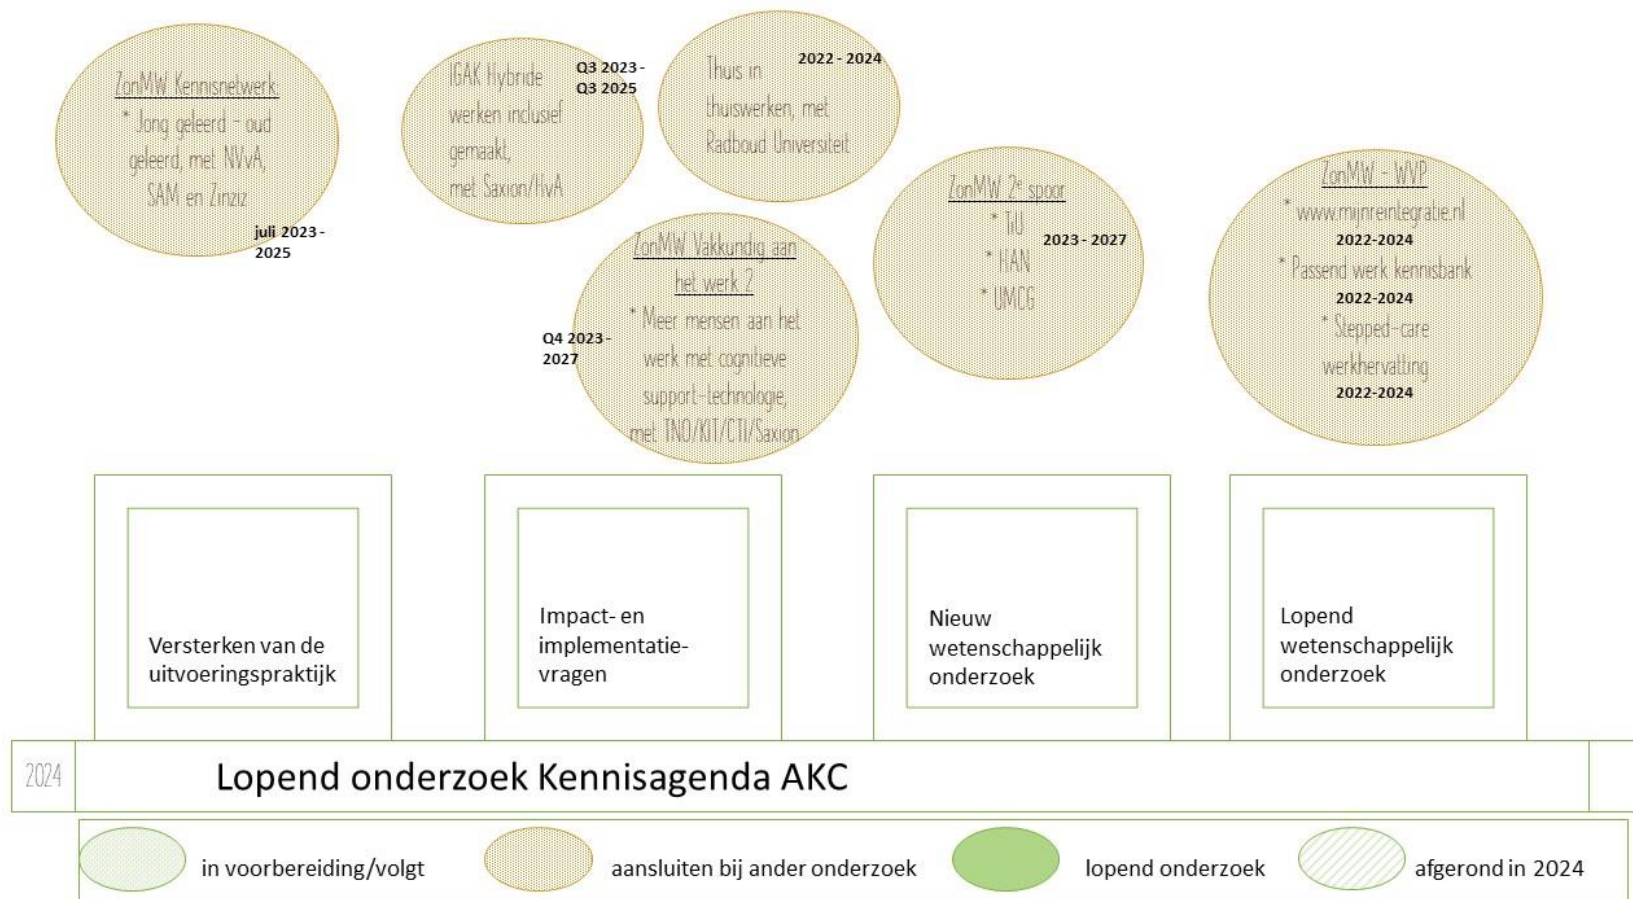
ZonMW Kennisnetwerk
* Jong geleerd – oud geleerd, met NVvA, SAM en Zinziz
juli 2023 - 2025

IGAK Hybride werken inclusief gemaakt, met Saxion/HvA
Q3 2023 - Q3 2025

Thuis in thuiswerken, met Radboud Universiteit
2022 - 2024

ZonMW Vakkundig aan het werk 2
* Meer mensen aan het werk met cognitieve support-technologie, met TNO/KIT/CTI/Saxion
Q4 2023 - 2027

ZonMW 2e spoor
* TiU
* HAN
* UMCG
2023 - 2027

ZonMW - WVP
* www.mijnreintegratie.nl
2022-2024
* Passend werk kennisbank
2022-2024
* Stepped-care werkhervatting
2022-2024

Versterken van de uitvoeringspraktijk

Impact- en implementatie-vragen

Nieuw wetenschappelijk onderzoek

Lopend wetenschappelijk onderzoek

2024

Lopend onderzoek Kennisagenda AKC

in voorbereiding/volgt
aansluiten bij ander onderzoek
lopend onderzoek
afgerond in 2024